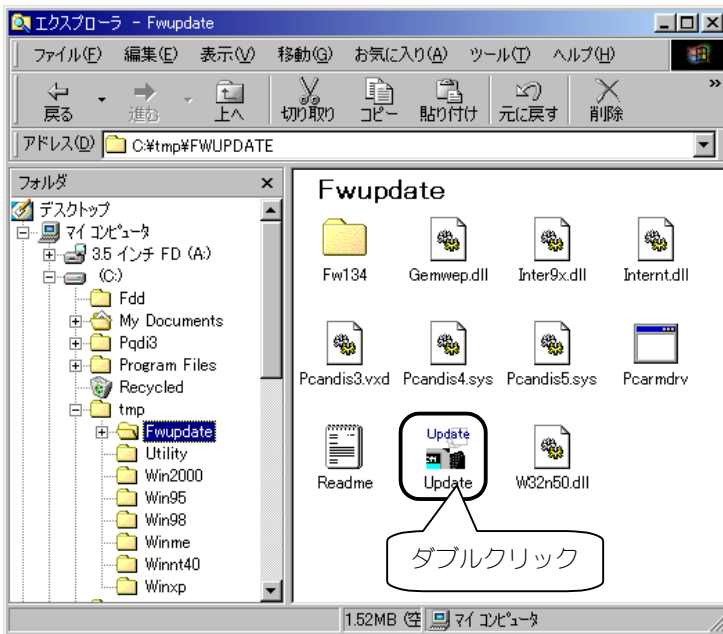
エクスプローラ - Fwupdate

ファイル(F) 編集(E) 表示(V) 移動(G) お気に入り(A) ツール(T) ヘルプ(H)

戻る 進む 上へ 切り取り コピー 貼り付け 元に戻す 削除 »

アドレス(D) C:¥tmp¥FWUPDATE

フォルダ ×

デスクトップ
マイ コンピュータ
3.5 インチ FD (A:)
(C:)
Fdd
My Documents
Pqdi3
Program Files
Recycled
tmp
Fwupdate
Utility
Win2000
Win95
Win98
Winme
Winnt40
Winxp

Fwupdate

Fw134
Gemwep.dll
Inter9x.dll
Internt.dll
Pcandis3.vxd
Pcandis4.sys
Pcandis5.sys
Pcarmdrv
Readme
Update
Update
W32n50.dll

ダブルクリック

1.52MB マイ コンピュータ